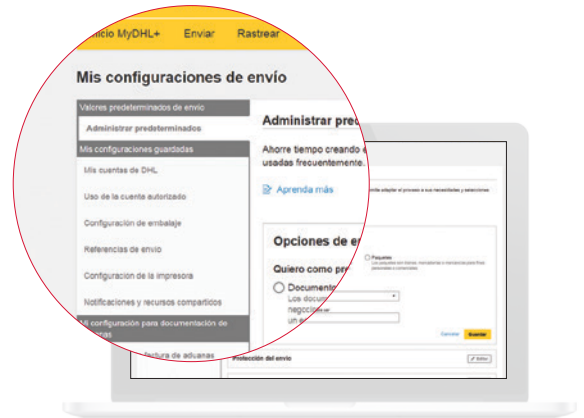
nicio MyDHL+ Enviar Rastrear

Mis configuraciones de envío

Valores predeterminados de envío
Administrar predeterminados
Mis configuraciones guardadas
Mis cuentas de DHL
Uso de la cuenta autorizado
Configuración de embalaje
Referencias de envío
Configuración de la impresora
Notificaciones y recursos compartidos
Mi configuración para documentación de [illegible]
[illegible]ctura de aduanas

Administrar pred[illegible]

Ahorre tiempo creando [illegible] usadas frecuentemente.

Aprenda más

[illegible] adaptar el proceso a sus necesidades y selecciones

Opciones de e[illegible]

Quiero como pr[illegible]

Documento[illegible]
Los docum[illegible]
negocio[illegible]
un e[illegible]

Paquetes
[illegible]

Cancelar Guardar

Protección del envío
Editar